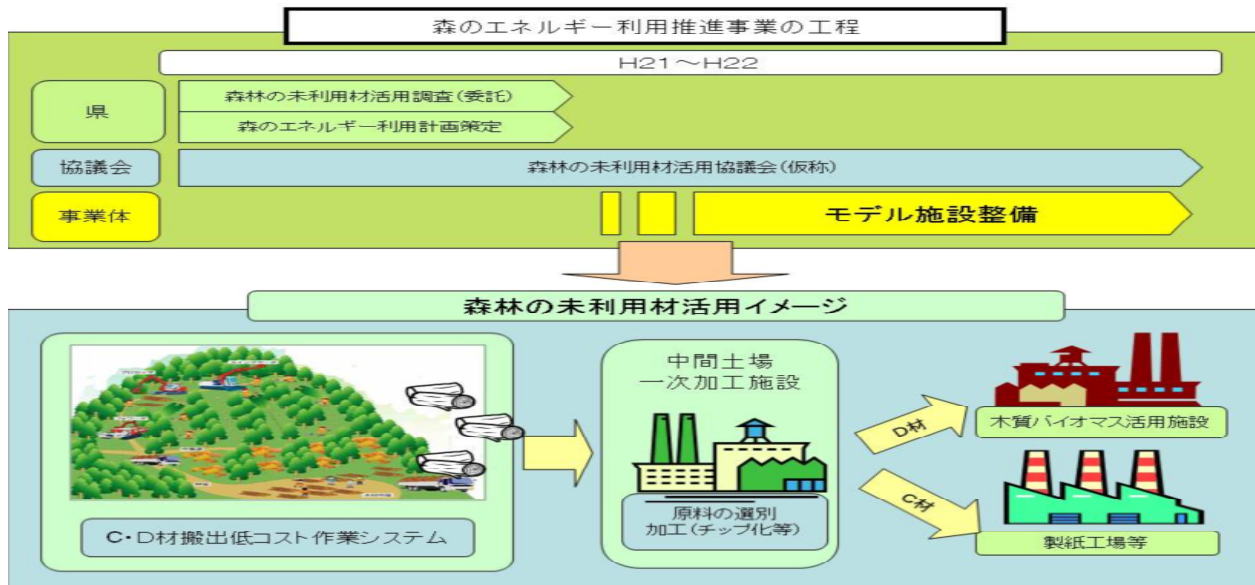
森のエネルギー利用推進事業の工程

H21～H22

県

森林の未利用材活用調査(委託)

森のエネルギー利用計画策定

協議会

森林の未利用材活用協議会(仮称)

事業体

モデル施設整備

森林の未利用材活用イメージ

C・D材搬出低コスト作業システム

中間土場
一次加工施設

原料の選別
加工(チップ化等)

D材

C材

木質バイオマス活用施設

製紙工場等